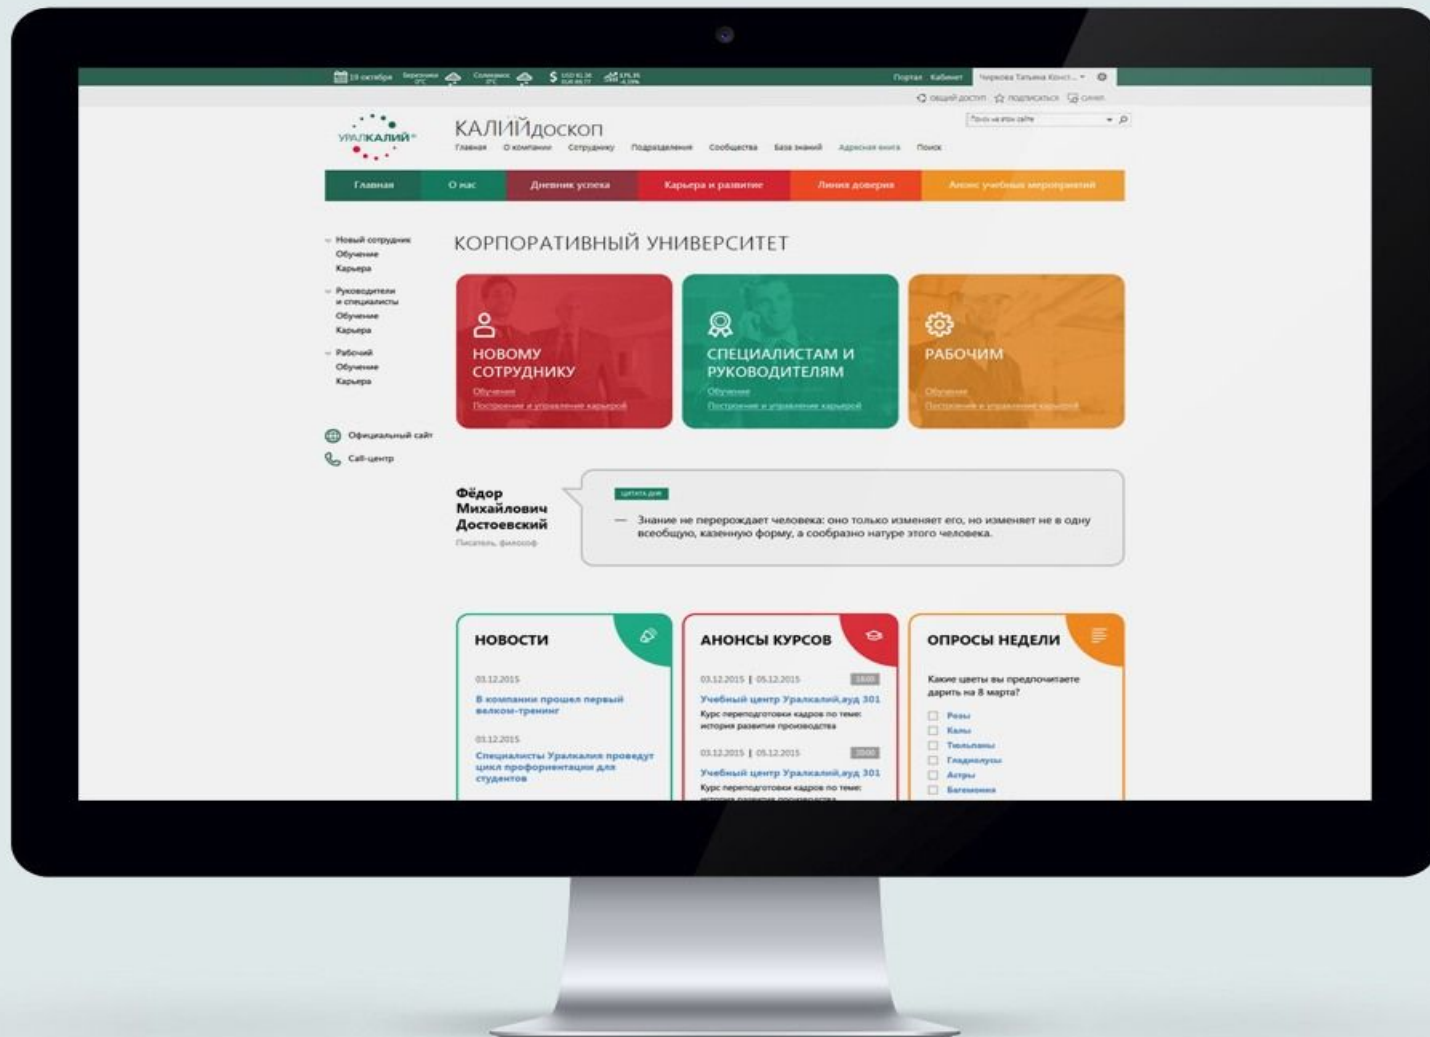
19 октября Березники 0°C Соликамск 0°C $ USD 61.36 EUR 66.77 3,75 -4.19%

Портал Кабинет Чиркова Татьяна Конст... ▾

общий доступ подписаться сохранить

УРАЛКАЛИЙ

КАЛИЙдоскоп

Главная О компании Сотруднику Подразделения Сообщества База знаний Адресная книга Поиск

Поиск на этом сайте

Главная О нас Дневник успеха Карьера и развитие Линия доверия Анонс учебных мероприятий

Новый сотрудник
Обучение
Карьера

Руководители и специалисты
Обучение
Карьера

Рабочий
Обучение
Карьера

Официальный сайт

Call-центр

КОРПОРАТИВНЫЙ УНИВЕРСИТЕТ

НОВОМУ СОТРУДНИКУ
Обучение
Построение и управление карьерой

СПЕЦИАЛИСТАМ И РУКОВОДИТЕЛЯМ
Обучение
Построение и управление карьерой

РАБОЧИМ
Обучение
Построение и управление карьерой

Фёдор Михайлович Достоевский
Писатель, философ

цитата дня

— Знание не перерождает человека: оно только изменяет его, но изменяет не в одну всеобщую, казенную форму, а сообразно натуре этого человека.

НОВОСТИ

03.12.2015
В компании прошел первый велком-тренинг

03.12.2015
Специалисты Уралкалия проведут цикл профориентации для студентов

АНОНСЫ КУРСОВ

03.12.2015 | 05.12.2015 1600
Учебный центр Уралкалий,ауд 301
Курс переподготовки кадров по теме: история развития производства

03.12.2015 | 05.12.2015 2000
Учебный центр Уралкалий,ауд 301
Курс переподготовки кадров по теме: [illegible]

ОПРОСЫ НЕДЕЛИ

Какие цветы вы предпочитаете дарить на 8 марта?

Розы
Каллы
Тюльпаны
Гладиолусы
Астры
Бегемонии